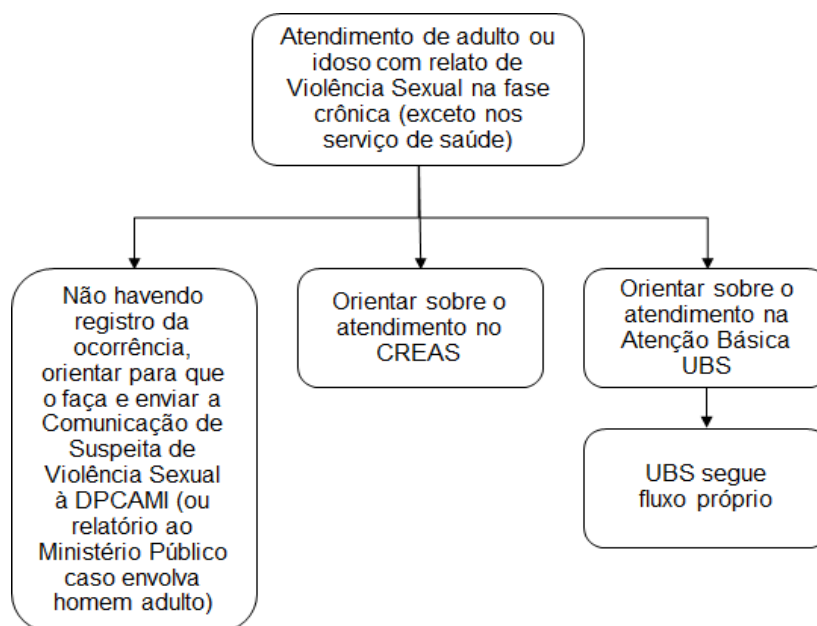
Atendimento de adulto ou idoso com relato de Violência Sexual na fase crônica (exceto nos serviço de saúde)

Não havendo registro da ocorrência, orientar para que o faça e enviar a Comunicação de Suspeita de Violência Sexual à DPCAMI (ou relatório ao Ministério Público caso envolva homem adulto)

Orientar sobre o atendimento no CREAS

Orientar sobre o atendimento na Atenção Básica UBS

UBS segue fluxo próprio